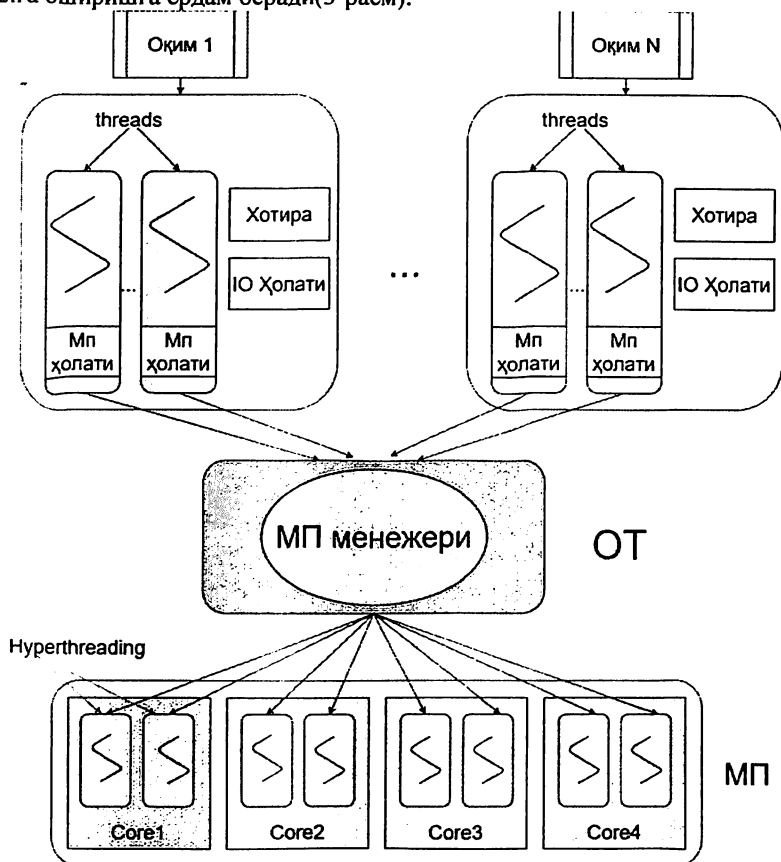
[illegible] оширишга ёрдам беради(3-расм).

Оқим 1

Оқим N

threads

threads

Хотира

IO Ҳолати

Мп ҳолати

Мп ҳолати

...

Хотира

IO Ҳолати

Мп ҳолати

Мп ҳолати

МП менежери

ОТ

Hyperthreading

Core1

Core2

Core3

Core4

МП